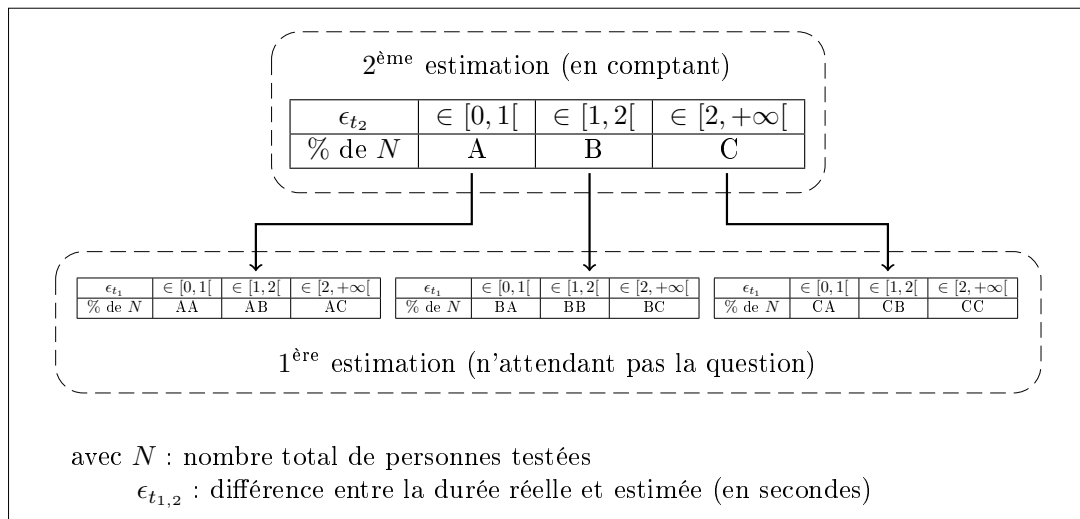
$2^{\text{ème}}$ estimation (en comptant)

| $\epsilon_{t_2}$ | $\in [0,1[$ | $\in [1,2[$ | $\in [2,+\infty[$ |
|---|---|---|---|
| % de $N$ | A | B | C |

| $\epsilon_{t_1}$ | $\in [0,1[$ | $\in [1,2[$ | $\in [2,+\infty[$ |
|---|---|---|---|
| % de $N$ | AA | AB | AC |

| $\epsilon_{t_1}$ | $\in [0,1[$ | $\in [1,2[$ | $\in [2,+\infty[$ |
|---|---|---|---|
| % de $N$ | BA | BB | BC |

| $\epsilon_{t_1}$ | $\in [0,1[$ | $\in [1,2[$ | $\in [2,+\infty[$ |
|---|---|---|---|
| % de $N$ | CA | CB | CC |

$1^{\text{ère}}$ estimation (n'attendant pas la question)

avec $N$ : nombre total de personnes testées
$\epsilon_{t_{1,2}}$ : différence entre la durée réelle et estimée (en secondes)